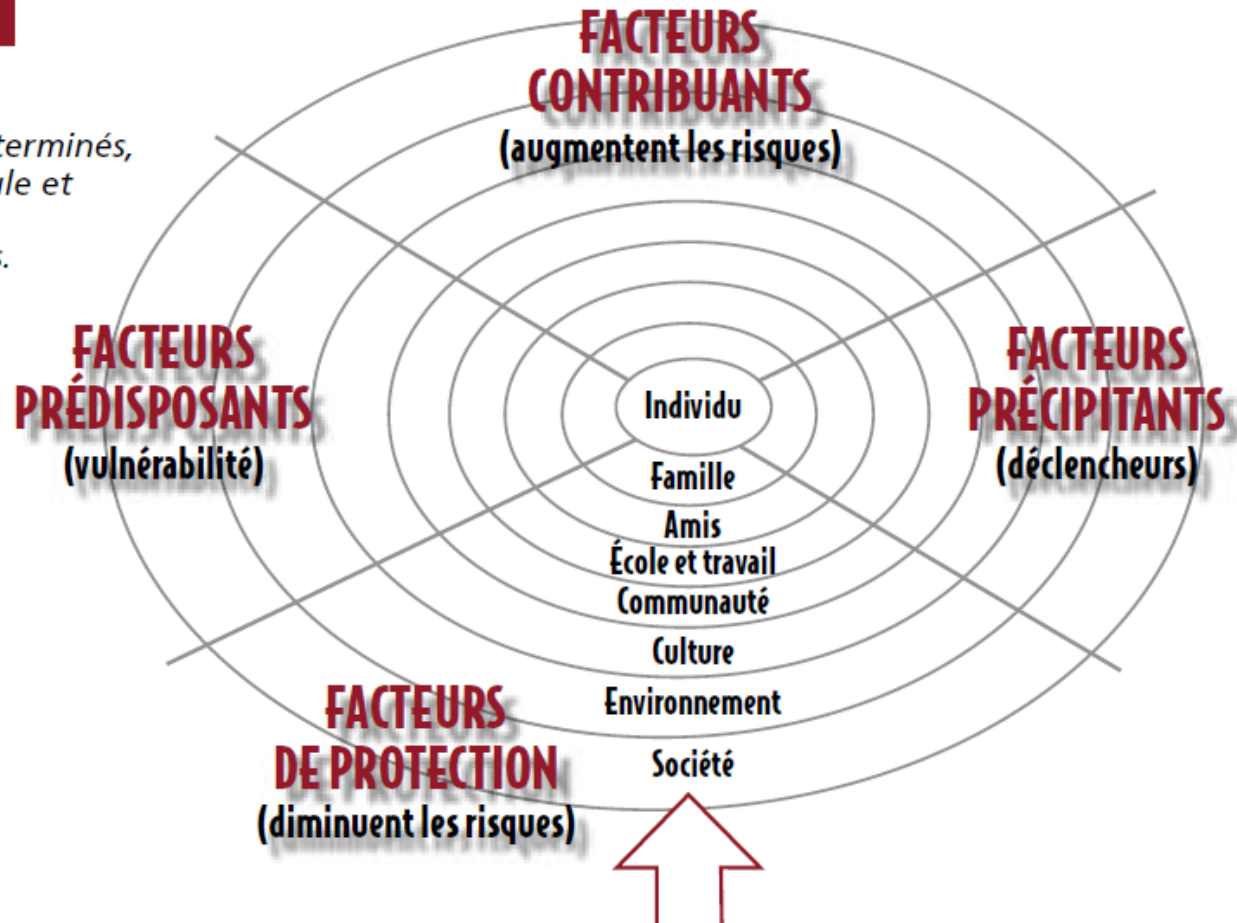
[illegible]terminés, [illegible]le et

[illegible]s.

FACTEURS CONTRIBUANTS
(augmentent les risques)

FACTEURS PRÉDISPOSANTS
(vulnérabilité)

FACTEURS PRÉCIPITANTS
(déclencheurs)

Individu
Famille
Amis
École et travail
Communauté
Culture
Environnement
Société

FACTEURS DE PROTECTION
(diminuent les risques)